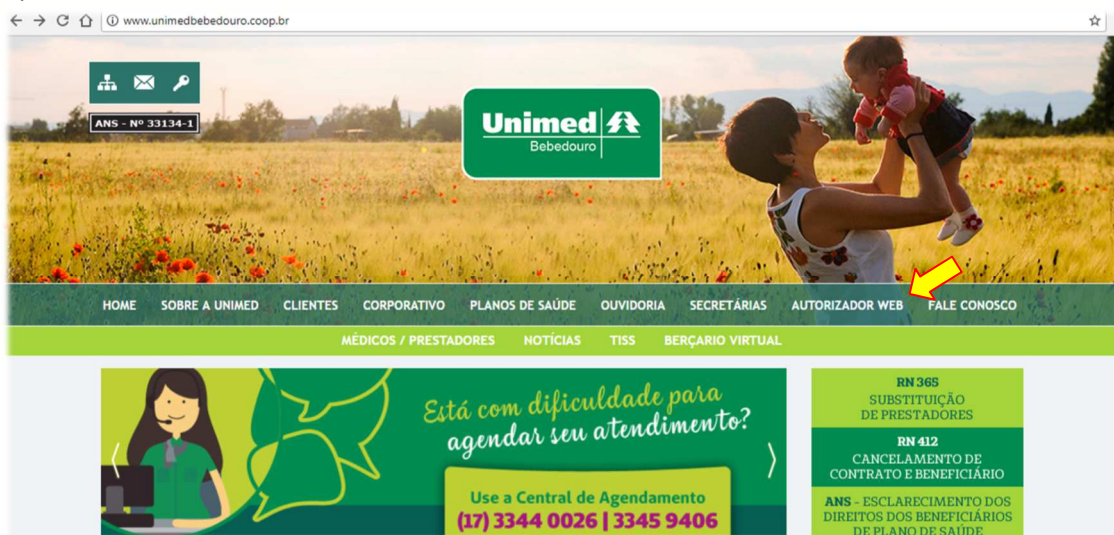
www.unimedbebedouro.coop.br

ANS - Nº 33134-1

Unimed
Bebedouro

HOME SOBRE A UNIMED CLIENTES CORPORATIVO PLANOS DE SAÚDE OUVIDORIA SECRETÁRIAS AUTORIZADOR WEB FALE CONOSCO

MÉDICOS / PRESTADORES NOTÍCIAS TISS BERÇARIO VIRTUAL

Está com dificuldade para agendar seu atendimento?

Use a Central de Agendamento
(17) 3344 0026 | 3345 9406

RN 365
SUBSTITUIÇÃO DE PRESTADORES

RN 412
CANCELAMENTO DE CONTRATO E BENEFICIÁRIO

ANS - ESCLARECIMENTO DOS DIREITOS DOS BENEFICIÁRIOS DE PLANO DE SAÚDE